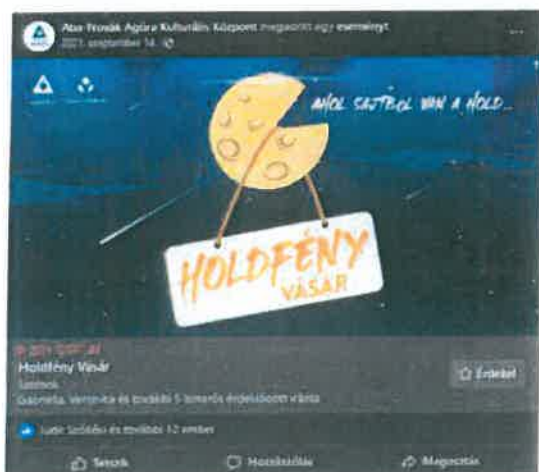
Aba-Novák Agóra Kulturális Központ megosztott egy eseményt
2021. szeptember 14. ·

AHOL SAJTBÓL VAN A HOLD...

HOLDFÉNY
VÁSÁR

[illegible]
Holdfény Vásár
Szolnok
Gasztro, Verseny és további 5 témakör érdeklődésének vásár

☆ Érdekel

Judit Szőllősi és további 12 ember

Tetszik
Hozzászólás
Megosztás